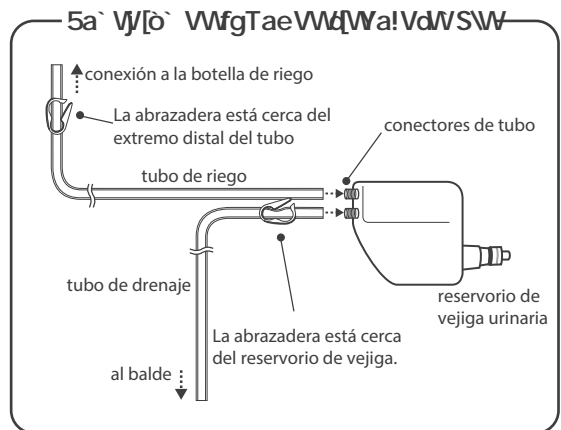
5a` VJ[ò` VVfgTaeVVd[Wa!VdWSVV

conexión a la botella de riego

La abrazadera está cerca del extremo distal del tubo

conectores de tubo

tubo de riego

tubo de drenaje

reservorio de vejiga urinaria

La abrazadera está cerca del reservorio de vejiga.

al balde